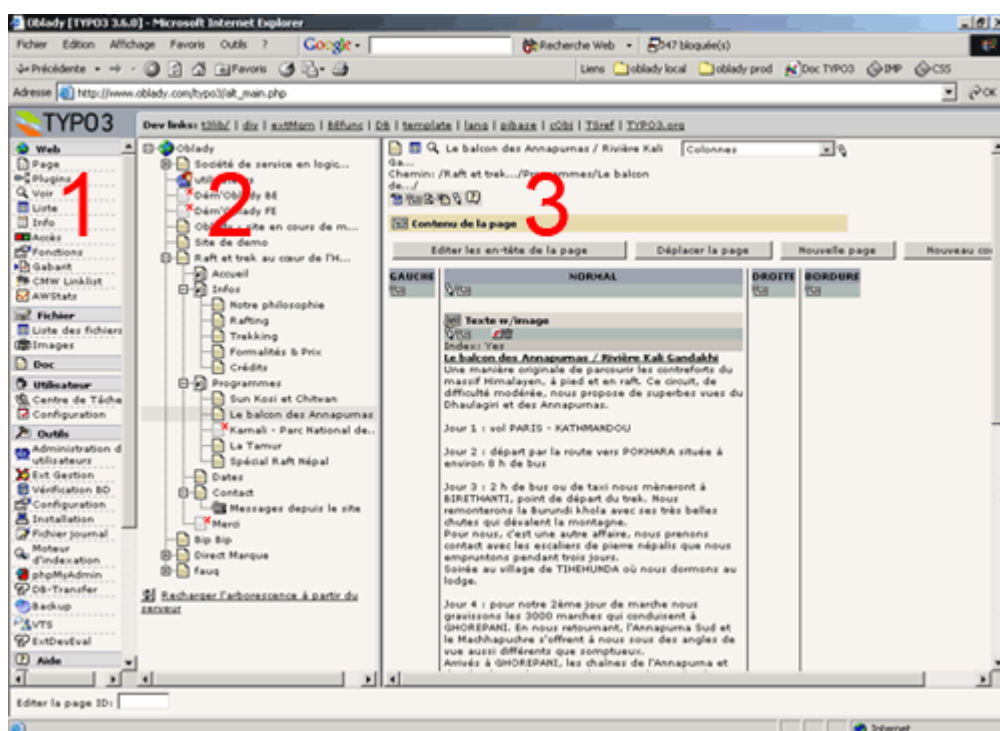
Oblady [TYPO3 3.6.0] - Microsoft Internet Explorer

Fichier Edition Affichage Favoris Outils ? Google - Recherche Web 347 bloquée(s)

Précédente Favoris Liens oblady local oblady prod Doc TYPO3 IMP CSS

Adresse http://www.oblady.com/typo3/alt_main.php OK

TYPO3

Dev links: tslib/ | dix | extMgm | t3lib_div | DB | template | lang | pibase | cObj | TSref | TYPO3.org

Web
Page
Plugins
Voir
Liste
Info
Accès
Fonctions
Gabarit
CMW Linklist
AWStats
Fichier
Liste des fichiers
Images
Doc
Utilisateur
Centre de Tâche
Configuration
Outils
Administration d utilisateurs
Ext Gestion
Vérification BD
Configuration
Installation
Fichier journal
Moteur d'indexation
phpMyAdmin
DB-Transfer
Backup
VTS
ExtDevEval
Aide

1

Oblady
Société de service en logic...
utili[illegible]
Dém Oblady BE
Dém Oblady FE
Ob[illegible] site en cours de m...
Site de demo
Raft et trek au cœur de l'H...
Accueil
Infos
Notre philosophie
Rafting
Trekking
Formalités & Prix
Crédits
Programmes
Sun Kosi et Chitwan
Le balcon des Annapurnas
Karnali - Parc National de...
La Tamur
Spécial Raft Népal
Dates
Contact
Messages depuis le site
Merci
Bip Bip
Direct Marque
fauq

Recharger l'arborescence à partir du serveur

2

Le balcon des Annapurnas / Rivière Kali Ga...
Colonnes
Chemin: /Raft et trek.../Programmes/Le balcon de.../

3

Contenu de la page

Editer les en-tête de la page | Déplacer la page | Nouvelle page | Nouveau co

| GAUCHE | NORMAL | DROITE | BORDURE |
|---|---|---|---|

Texte w/image
Index: Yes
Le balcon des Annapurnas / Rivière Kali Gandakhi
Une manière originale de parcourir les contreforts du massif Himalayen, à pied et en raft. Ce circuit, de difficulté modérée, nous propose de superbes vues du Dhaulagiri et des Annapurnas.

Jour 1 : vol PARIS - KATHMANDOU

Jour 2 : départ par la route vers POKHARA située à environ 8 h de bus

Jour 3 : 2 h de bus ou de taxi nous mèneront à BIRETHANTI, point de départ du trek. Nous remonterons la Burundi khola avec ses très belles chutes qui dévalent la montagne.
Pour nous, c'est une autre affaire, nous prenons contact avec les escaliers de pierre népalis que nous empruntons pendant trois jours.
Soirée au village de TIHEHUNDA où nous dormons au lodge.

Jour 4 : pour notre 2ème jour de marche nous gravissons les 3000 marches qui conduisent à GHOREPANI. En nous retournant, l'Annapurna Sud et le Machhapuchre s'offrent à nous sous des angles de vue aussi différents que somptueux.
Arrivés à GHOREPANI, les chaînes de l'Annapurna et

Editer la page ID:

Internet